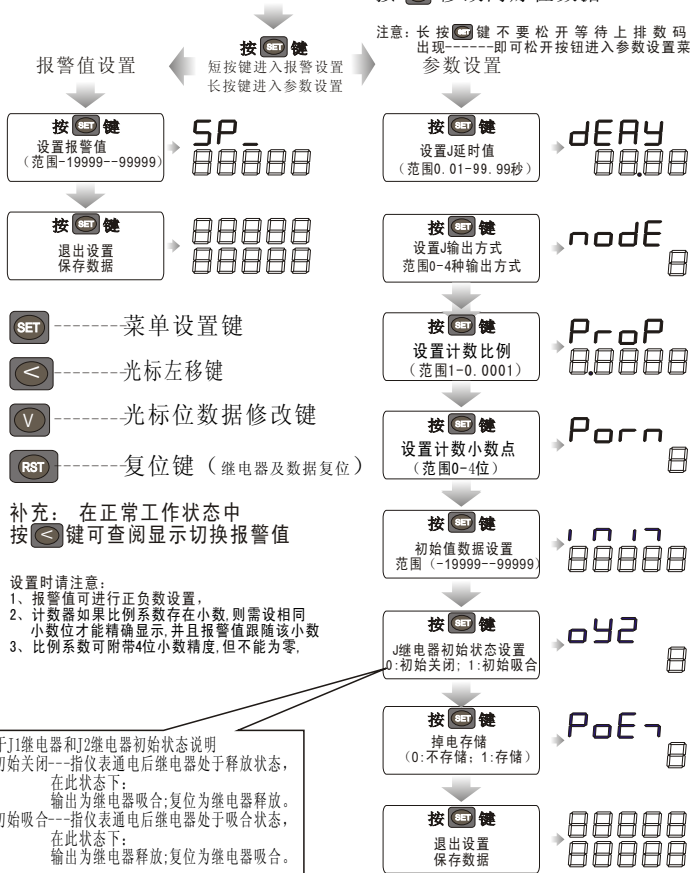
按 SET 键
短按键进入报警设置
长按键进入参数设置

报警值设置

注意：长按 SET 键不要松开等待上排数码出现------即可松开按钮进入参数设置菜

参数设置

按 SET 键
设置报警值
（范围-19999--99999）

SP_
88888

按 SET 键
退出设置
保存数据

88888
88888

SET -------菜单设置键

< -------光标左移键

V -------光标位数据修改键

RST -------复位键（继电器及数据复位）

补充：在正常工作状态中
按 < 键可查阅显示切换报警值

设置时请注意：
1、报警值可进行正负数设置，
2、计数器如果比例系数存在小数，则需设相同小数位才能精确显示，并且报警值跟随该小数
3、比例系数可附带4位小数精度，但不能为零，

按 SET 键
设置J延时值
（范围0.01-99.99秒）

dEAY
88.88

按 SET 键
设置J输出方式
范围0-4种输出方式

nodE
8

按 SET 键
设置计数比例
（范围1-0.0001）

ProP
8.8888

按 SET 键
设置计数小数点
（范围0-4位）

Porn
8

按 SET 键
初始值数据设置
范围（-19999--99999）

In17
88888

按 SET 键
J继电器初始状态设置
0:初始关闭；1:初始吸合

oY2
8

按 SET 键
掉电存储
（0:不存储；1:存储）

PoE7
8

按 SET 键
退出设置
保存数据

88888
88888

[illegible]于J1继电器和J2继电器初始状态说明
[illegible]初始关闭---指仪表通电后继电器处于释放状态，
在此状态下：
输出为继电器吸合；复位为继电器释放。
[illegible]初始吸合---指仪表通电后继电器处于吸合状态，
在此状态下：
输出为继电器释放；复位为继电器吸合。